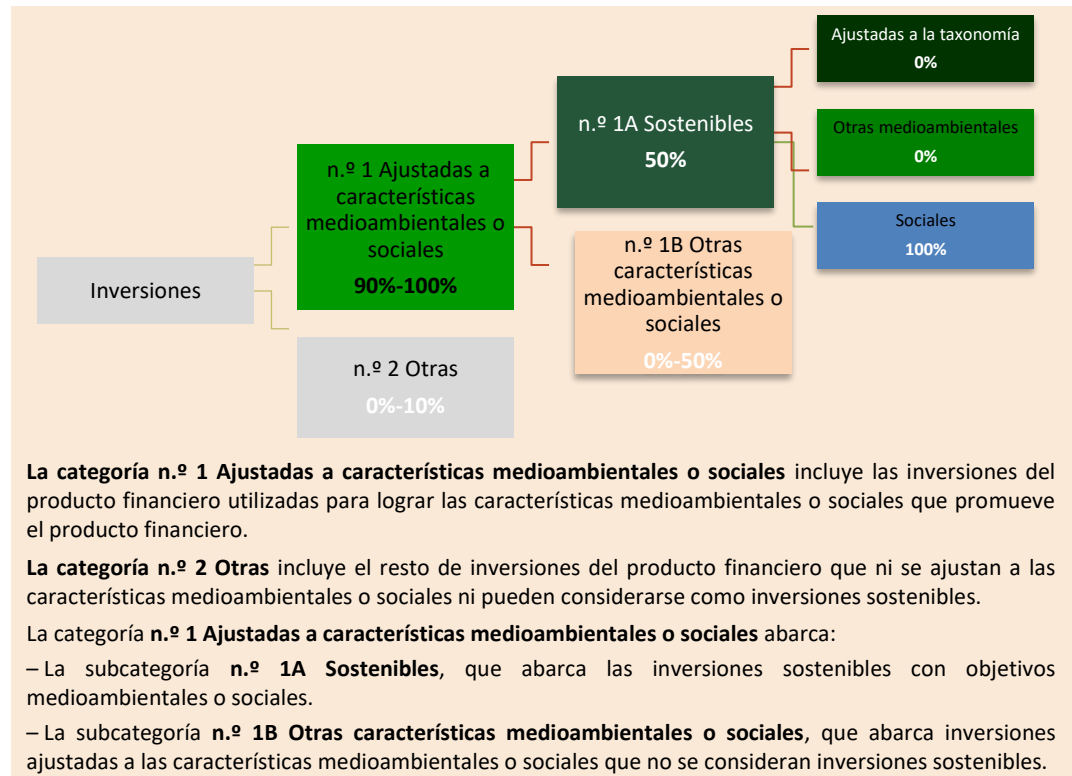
Inversiones

n.º 1 Ajustadas a características medioambientales o sociales
90%-100%

n.º 2 Otras
0%-10%

n.º 1A Sostenibles
50%

n.º 1B Otras características medioambientales o sociales
0%-50%

Ajustadas a la taxonomía
0%

Otras medioambientales
0%

Sociales
100%

**La categoría n.º 1 Ajustadas a características medioambientales o sociales** incluye las inversiones del producto financiero utilizadas para lograr las características medioambientales o sociales que promueve el producto financiero.

**La categoría n.º 2 Otras** incluye el resto de inversiones del producto financiero que ni se ajustan a las características medioambientales o sociales ni pueden considerarse como inversiones sostenibles.

La categoría **n.º 1 Ajustadas a características medioambientales o sociales** abarca:

– La subcategoría **n.º 1A Sostenibles**, que abarca las inversiones sostenibles con objetivos medioambientales o sociales.

– La subcategoría **n.º 1B Otras características medioambientales o sociales**, que abarca inversiones ajustadas a las características medioambientales o sociales que no se consideran inversiones sostenibles.